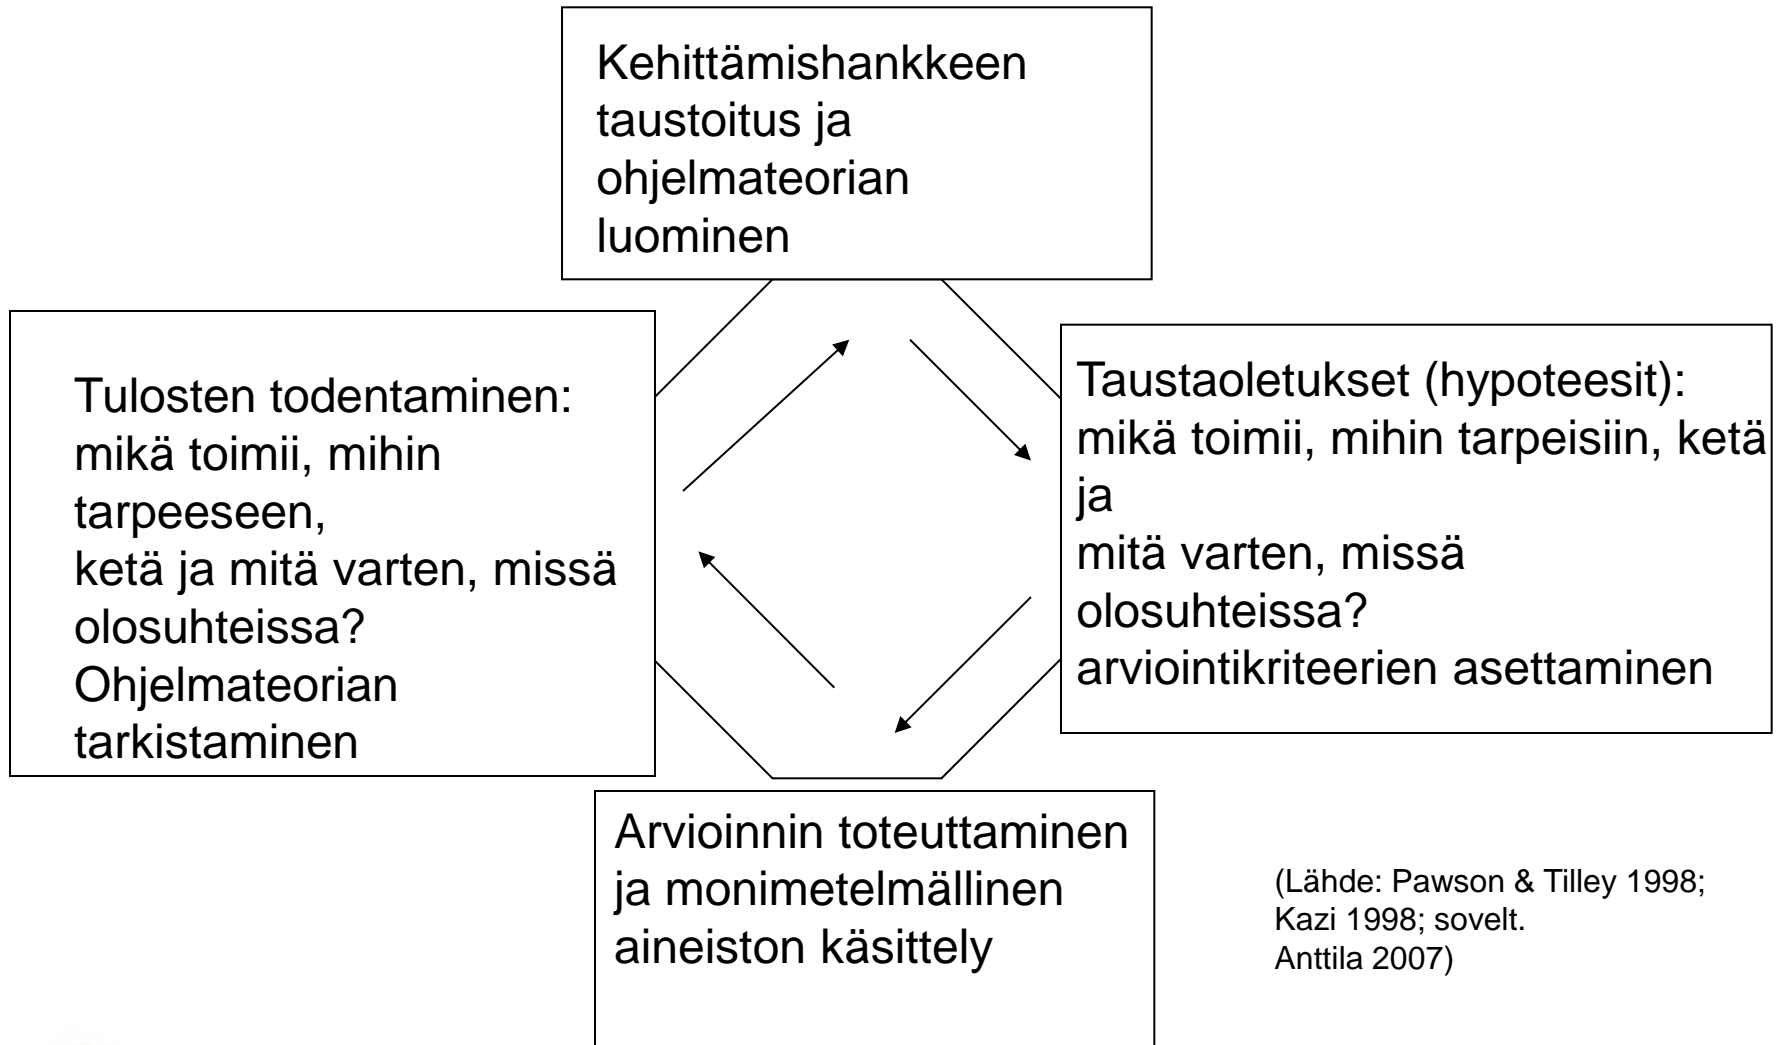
Kehittämishankkeen taustoitus ja ohjelmateorian luominen

Taustaoletukset (hypoteesit): mikä toimii, mihin tarpeisiin, ketä ja
mitä varten, missä olosuhteissa?
arviointikriteerien asettaminen

Arvioinnin toteuttaminen ja monimetelmällinen aineiston käsittely

Tulosten todentaminen: mikä toimii, mihin tarpeeseen,
ketä ja mitä varten, missä olosuhteissa?
Ohjelmateorian tarkistaminen

(Lähde: Pawson & Tilley 1998; Kazi 1998; sovelt. Anttila 2007)